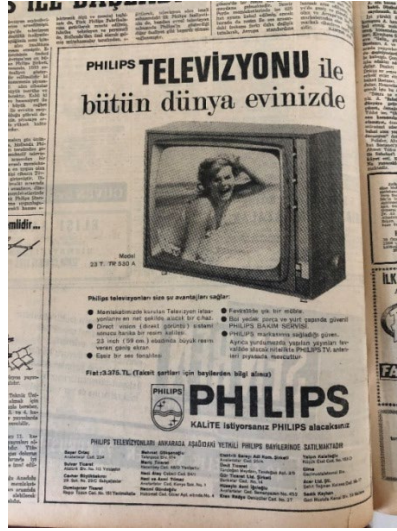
PHILIPS TELEVİZYONU ile bütün dünya evinizde

Model 23 T. TX 530 A

Philips televizyonları size şu avantajları sağlar:

● Memleketimizde kurulan Televizyon istasyonlarını en net şekilde alacak bir cihaz.
● Direkt vizion (direct görüntü) sistemi sayesinde ekranı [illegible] 23 inch (59 cm.) ekranda büyük resim ve görüntü sağlar.
● Epeyi bir sesi farkından
● Fevkalâde şık bir mobilya
● Bol yedek parça ve yurt çapında güvenli PHILIPS BAKIM SERVİSİ
● PHILIPS markasına sağladığı güven. Ayrıca yurdumuzda yapılan yayımları fevkalâde alacak nitelikte PHILIPS TV. antenleri piyasada mevcuttur.

Fiat: 3.375.TL (Taksit şartları için bayilerden bilgi alınız)

PHILIPS

KALİTE istiyorsanız PHILIPS alacaksınız

PHILIPS TELEVİZYONLARI ANKARADA AŞAĞIDAKİ YETKİLİ PHILIPS BAYİLERİNDE SATILMAKTADIR

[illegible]

ILE BAŞLE

mildir...

İLK

FA